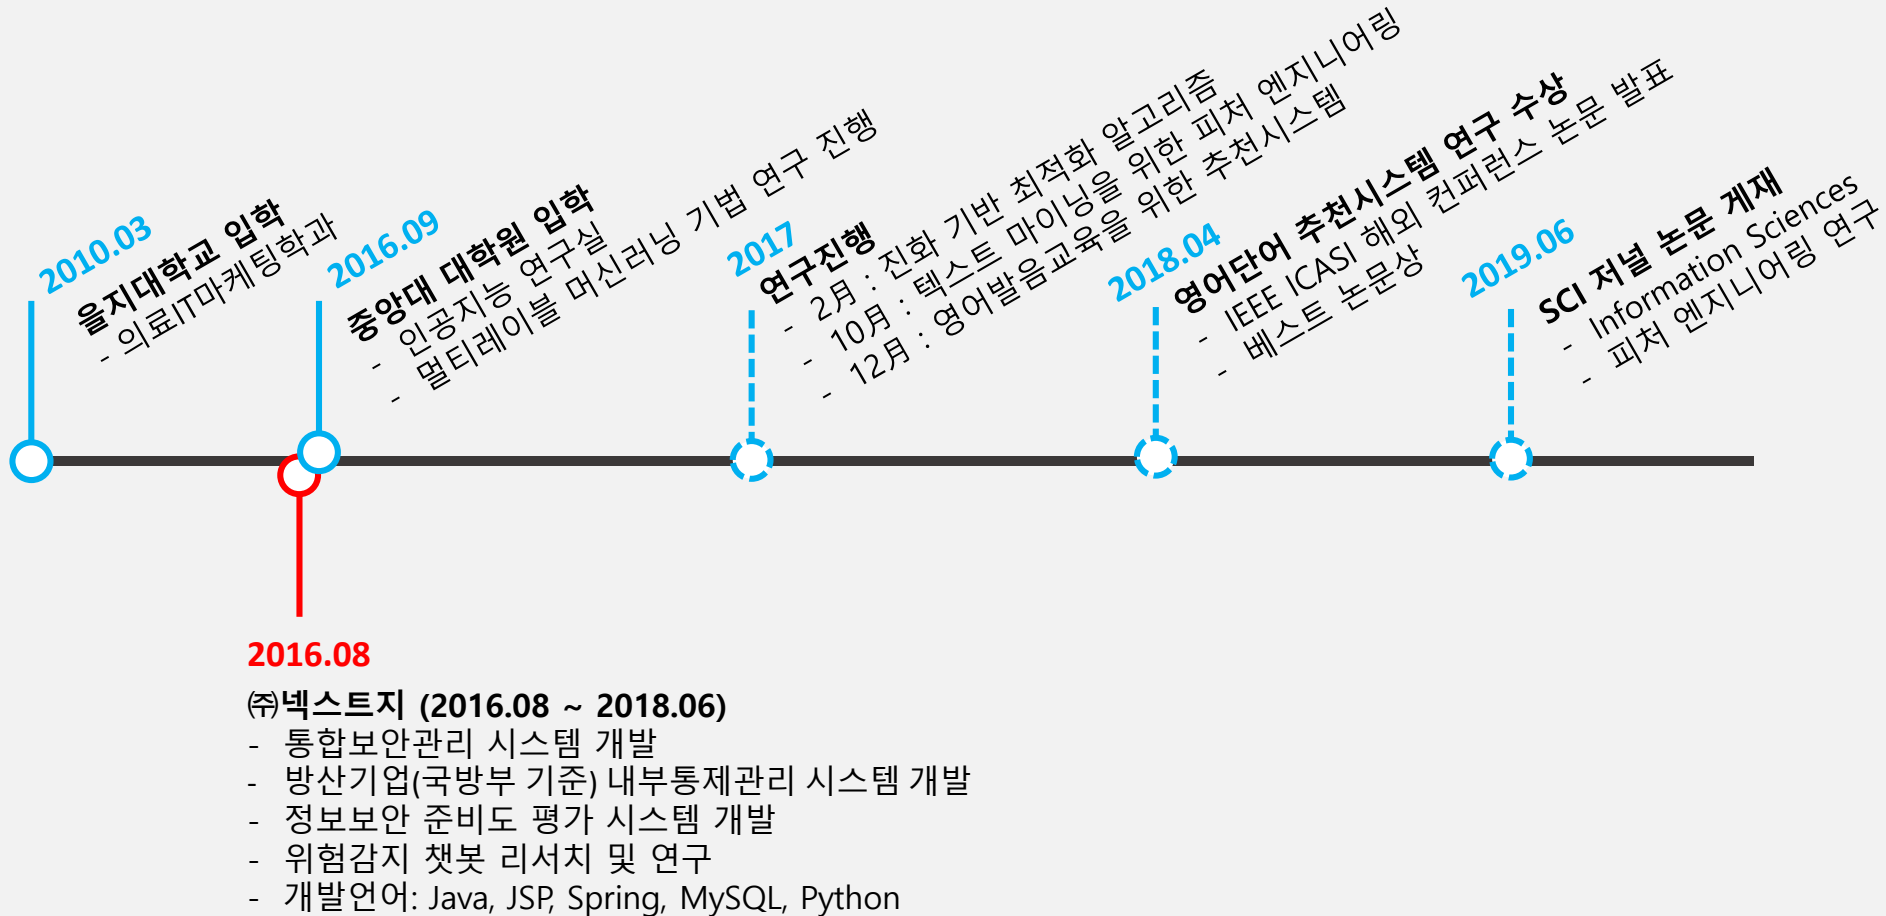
2010.03
을지대학교 입학
- 의료IT마케팅학과

2016.09
중앙대 대학원 입학
- 인공지능 연구실
- 멀티레이블 머신러닝 기법 연구 진행

2017
연구진행
- 2月 : 진화 기반 최적화 알고리즘
- 10月 : 텍스트 마이닝을 위한 피처 엔지니어링
- 12月 : 영어발음교육을 위한 추천시스템

2018.04
영어단어 추천시스템 연구 수상
- IEEE ICASI 해외 컨퍼런스 논문 발표
- 베스트 논문상

2019.06
SCI 저널 논문 게재
- Information Sciences
- 피처 엔지니어링 연구

2016.08
㈜넥스트지 (2016.08 ~ 2018.06)
- 통합보안관리 시스템 개발
- 방산기업(국방부 기준) 내부통제관리 시스템 개발
- 정보보안 준비도 평가 시스템 개발
- 위험감지 챗봇 리서치 및 연구
- 개발언어: Java, JSP, Spring, MySQL, Python